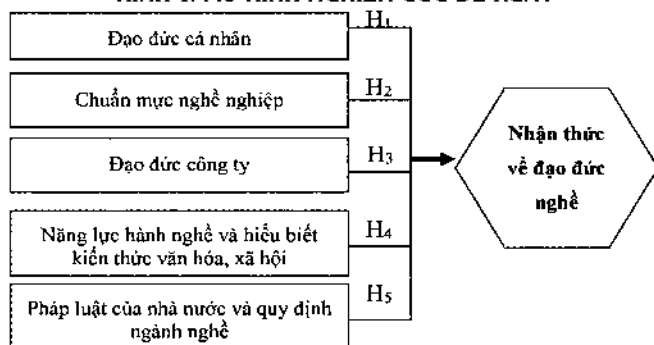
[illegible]

Đạo đức cá nhân

Chuẩn mực nghề nghiệp

Đạo đức công ty

Năng lực hành nghề và hiểu biết kiến thức văn hóa, xã hội

Pháp luật của nhà nước và quy định ngành nghề

$H_1$

$H_2$

$H_3$

$H_4$

$H_5$

Nhận thức về đạo đức nghề